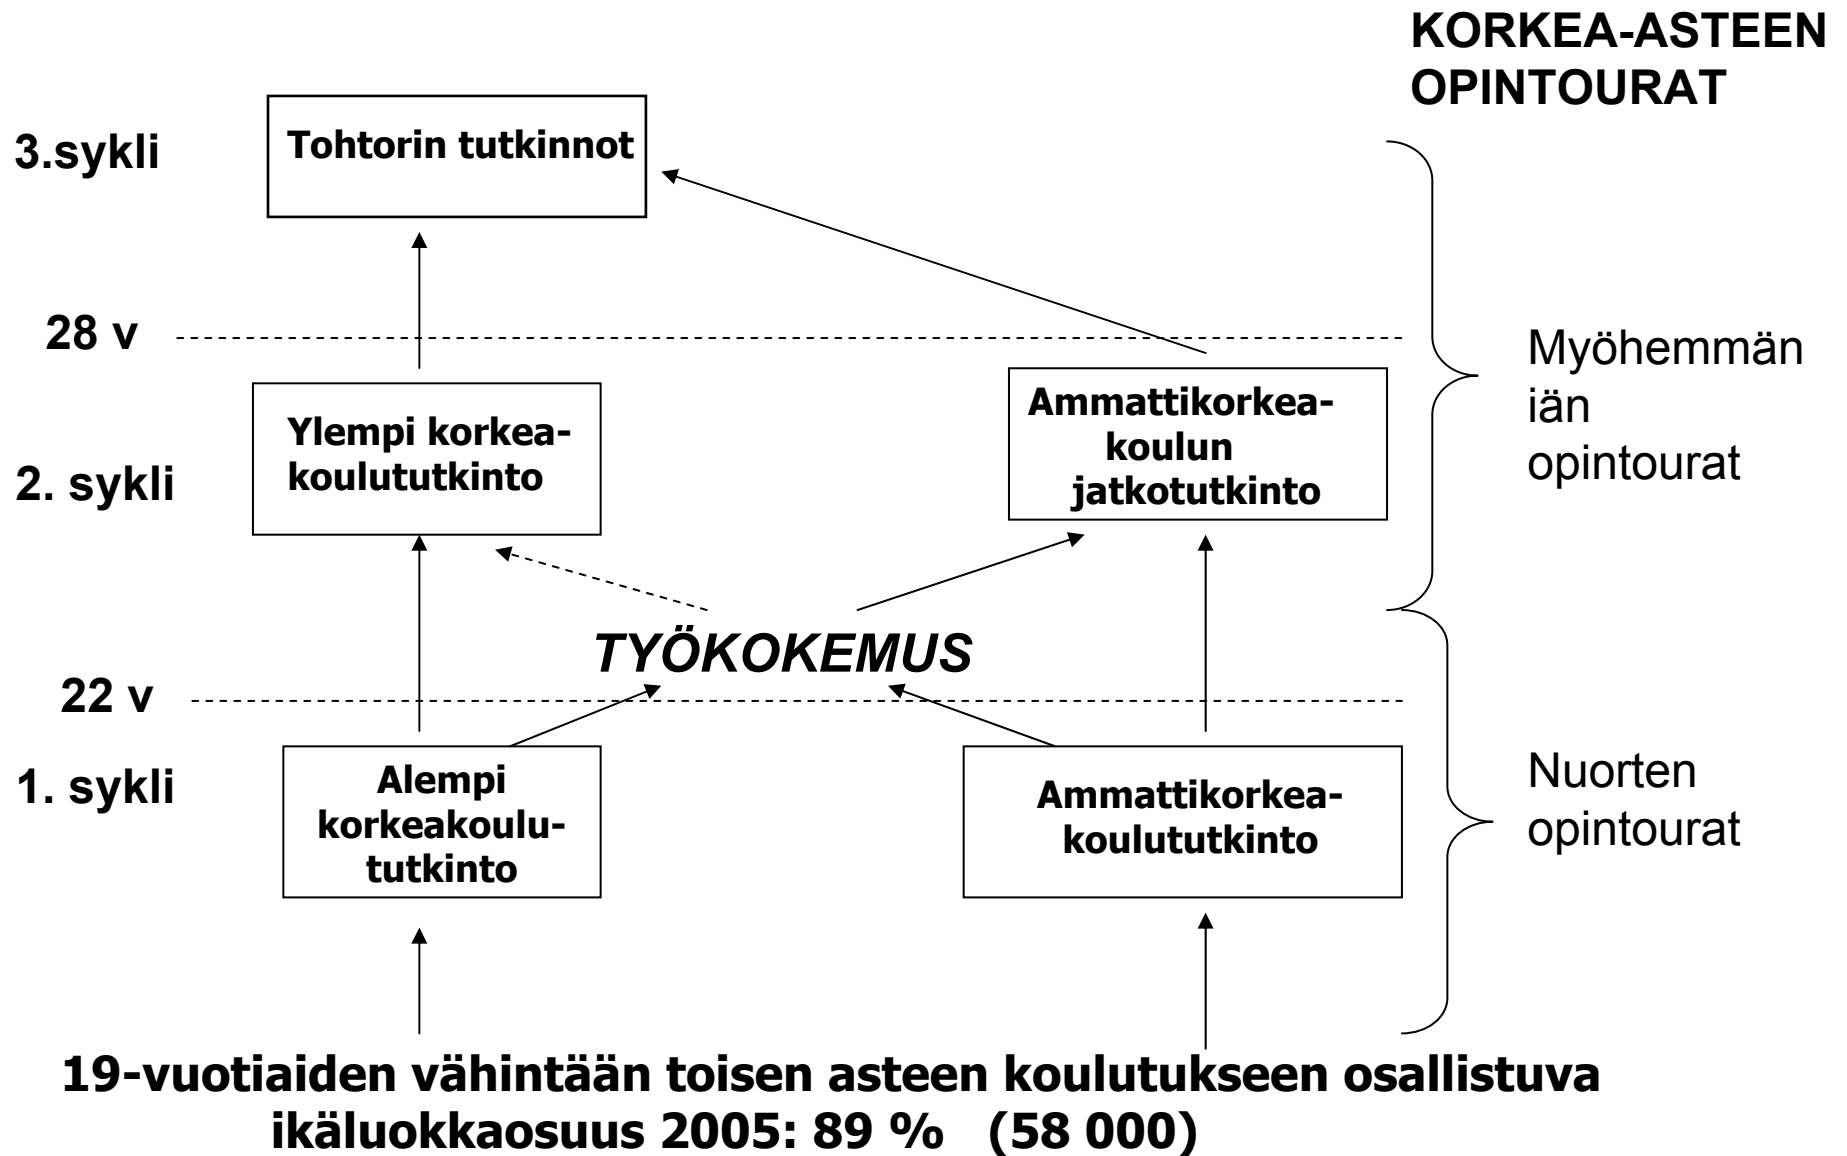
KORKEA-ASTEEN OPINTOURAT

3.sykli

Tohtorin tutkinnot

28 v

Myöhemmän iän opintourat

Ylempi korkeakoulututkinto

Ammattikorkeakoulun jatkotutkinto

2. sykli

TYÖKOKEMUS

22 v

1. sykli

Alempi korkeakoulututkinto

Ammattikorkeakoulututkinto

Nuorten opintourat

19-vuotiaiden vähintään toisen asteen koulutukseen osallistuva ikäluokkaosuus 2005: 89 % (58 000)